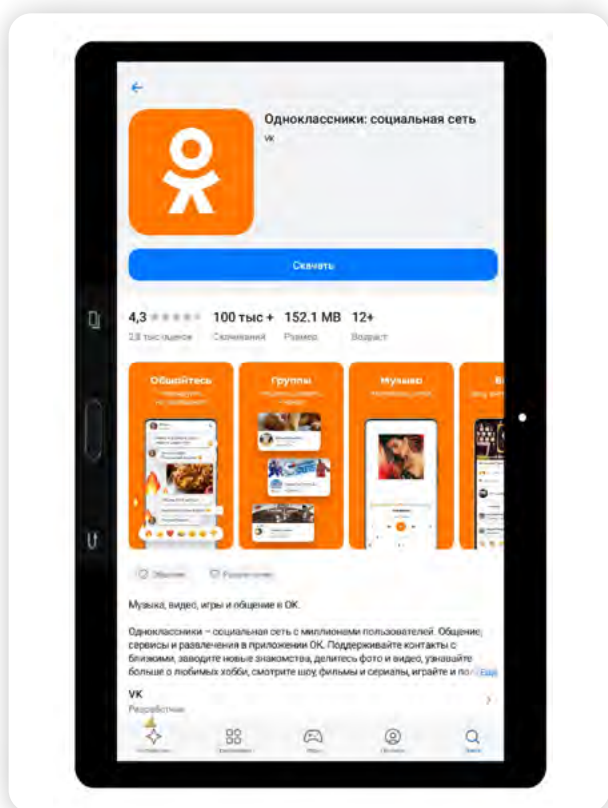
Одноклассники: социальная сеть

VK

Скачать

4,3

23 тыс оценок

100 тыс +

Скачивания

152.1 MB

Размер

12+

Возраст

Общайтесь

Группы

Музыка

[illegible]

Музыка, видео, игры и общение в ОК.

Одноклассники – социальная сеть с миллионами пользователей. Общение, сервисы и развлечения в приложении ОК. Поддерживайте контакты с близкими, заводите новые знакомства, делитесь фото и видео, узнавайте больше о любимых хобби, смотрите шоу, фильмы и сериалы, играйте и по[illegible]

VK

Разработчик